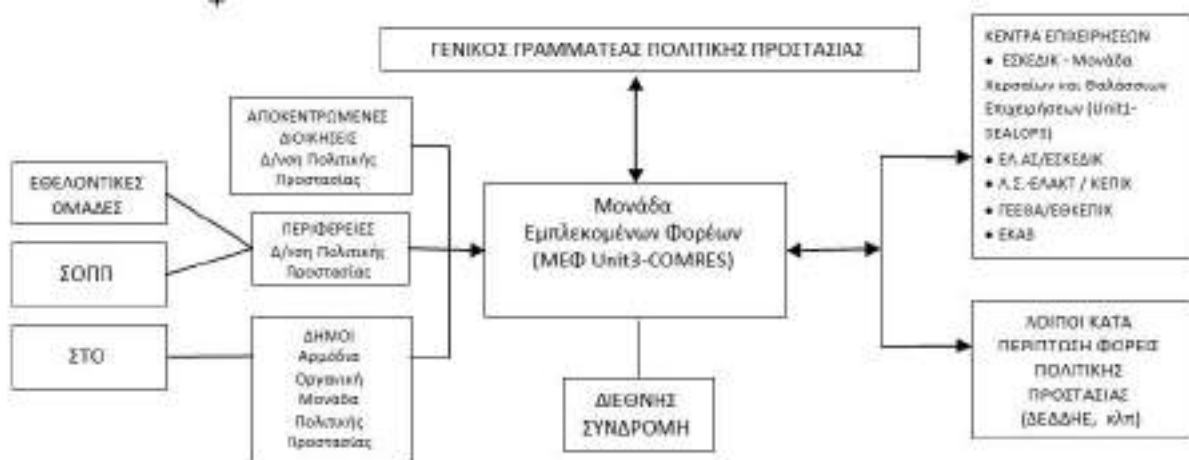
ΓΕΝΙΚΟΣ ΓΡΑΜΜΑΤΕΑΣ ΠΟΛΙΤΙΚΗΣ ΠΡΟΣΤΑΣΙΑΣ

ΑΠΟΚΕΝΤΡΩΜΕΝΕΣ ΔΙΟΙΚΗΣΕΙΣ Δ/νση Πολιτικής Προστασίας

ΕΘΕΛΟΝΤΙΚΕΣ ΟΜΑΔΕΣ

ΣΟΠΠ

ΠΕΡΙΦΕΡΕΙΕΣ Δ/νση Πολιτικής Προστασίας

ΣΤΟ

ΔΗΜΟΙ Αρμόδια Οργανική Μονάδα Πολιτικής Προστασίας

Μονάδα Εμπλεκομένων Φορέων (ΜΕΦ Unit3-COMRES)

ΔΙΕΘΝΗΣ ΣΥΝΔΡΟΜΗ

ΚΕΝΤΡΑ ΕΠΙΧΕΙΡΗΣΕΩΝ
• ΕΣΚΕΔΙΚ - Μονάδα Χερσαίων και Θαλάσσιων Επιχειρήσεων (Unit1-SEALOPS)
• ΕΛ.ΑΣ/ΕΣΚΕΔΙΚ
• Λ.Σ.-ΕΛΑΚΤ / ΚΕΠΙΚ
• ΓΕΕΘΑ/ΕΘΚΕΠΙΚ
• ΕΚΑΒ

ΛΟΙΠΟΙ ΚΑΤΑ ΠΕΡΙΠΤΩΣΗ ΦΟΡΕΙΣ ΠΟΛΙΤΙΚΗΣ ΠΡΟΣΤΑΣΙΑΣ (ΔΕΔΔΗΕ, κλπ)